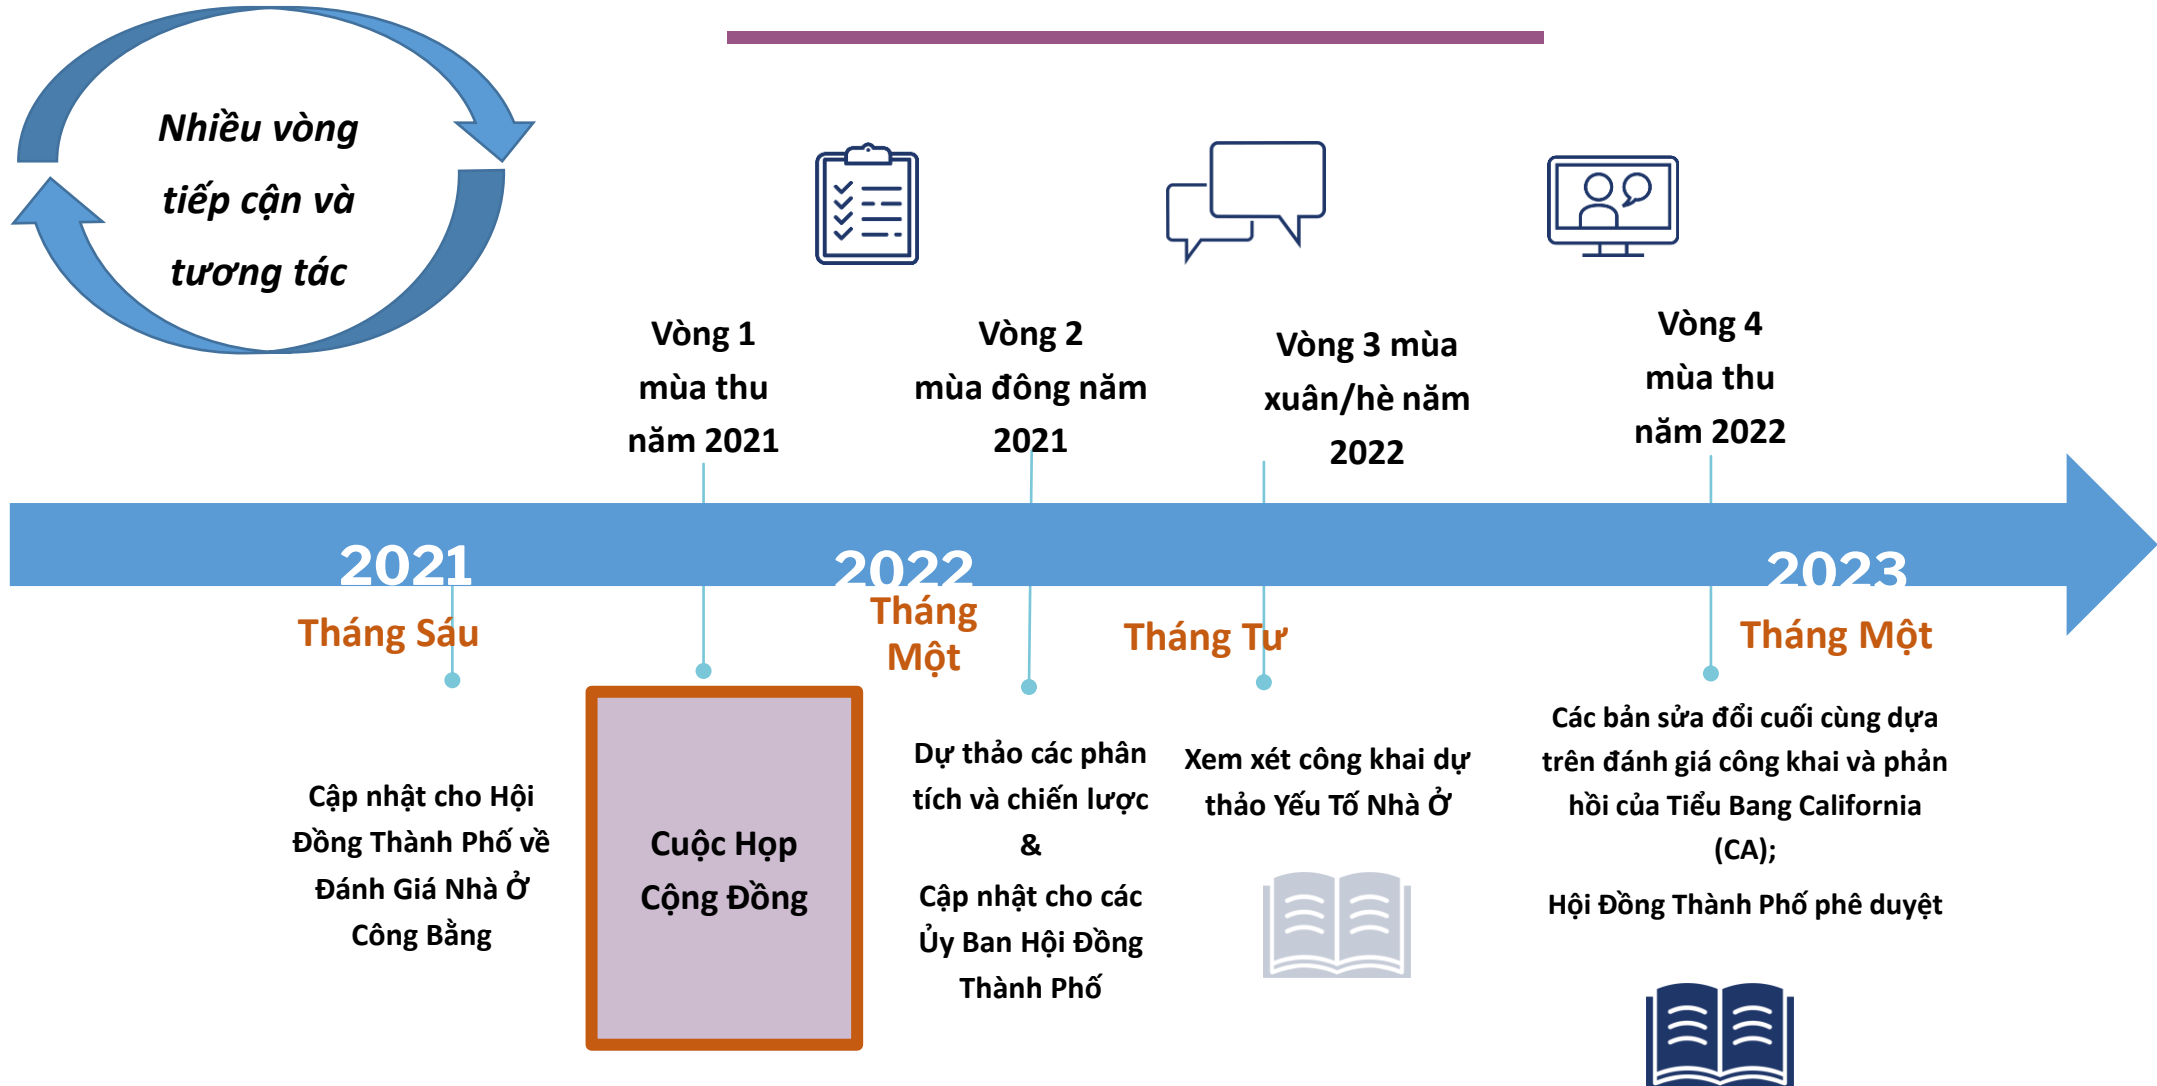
Nhiều vòng tiếp cận và tương tác

Vòng 1 mùa thu năm 2021

Vòng 2 mùa đông năm 2021

Vòng 3 mùa xuân/hè năm 2022

Vòng 4 mùa thu năm 2022

2021

2022

2023

Tháng Sáu

Tháng Một

Tháng Tư

Tháng Một

Cập nhật cho Hội Đồng Thành Phố về Đánh Giá Nhà Ở Công Bằng

Cuộc Họp Cộng Đồng

Dự thảo các phân tích và chiến lược & Cập nhật cho các Ủy Ban Hội Đồng Thành Phố

Xem xét công khai dự thảo Yếu Tố Nhà Ở

Các bản sửa đổi cuối cùng dựa trên đánh giá công khai và phản hồi của Tiểu Bang California (CA);

Hội Đồng Thành Phố phê duyệt